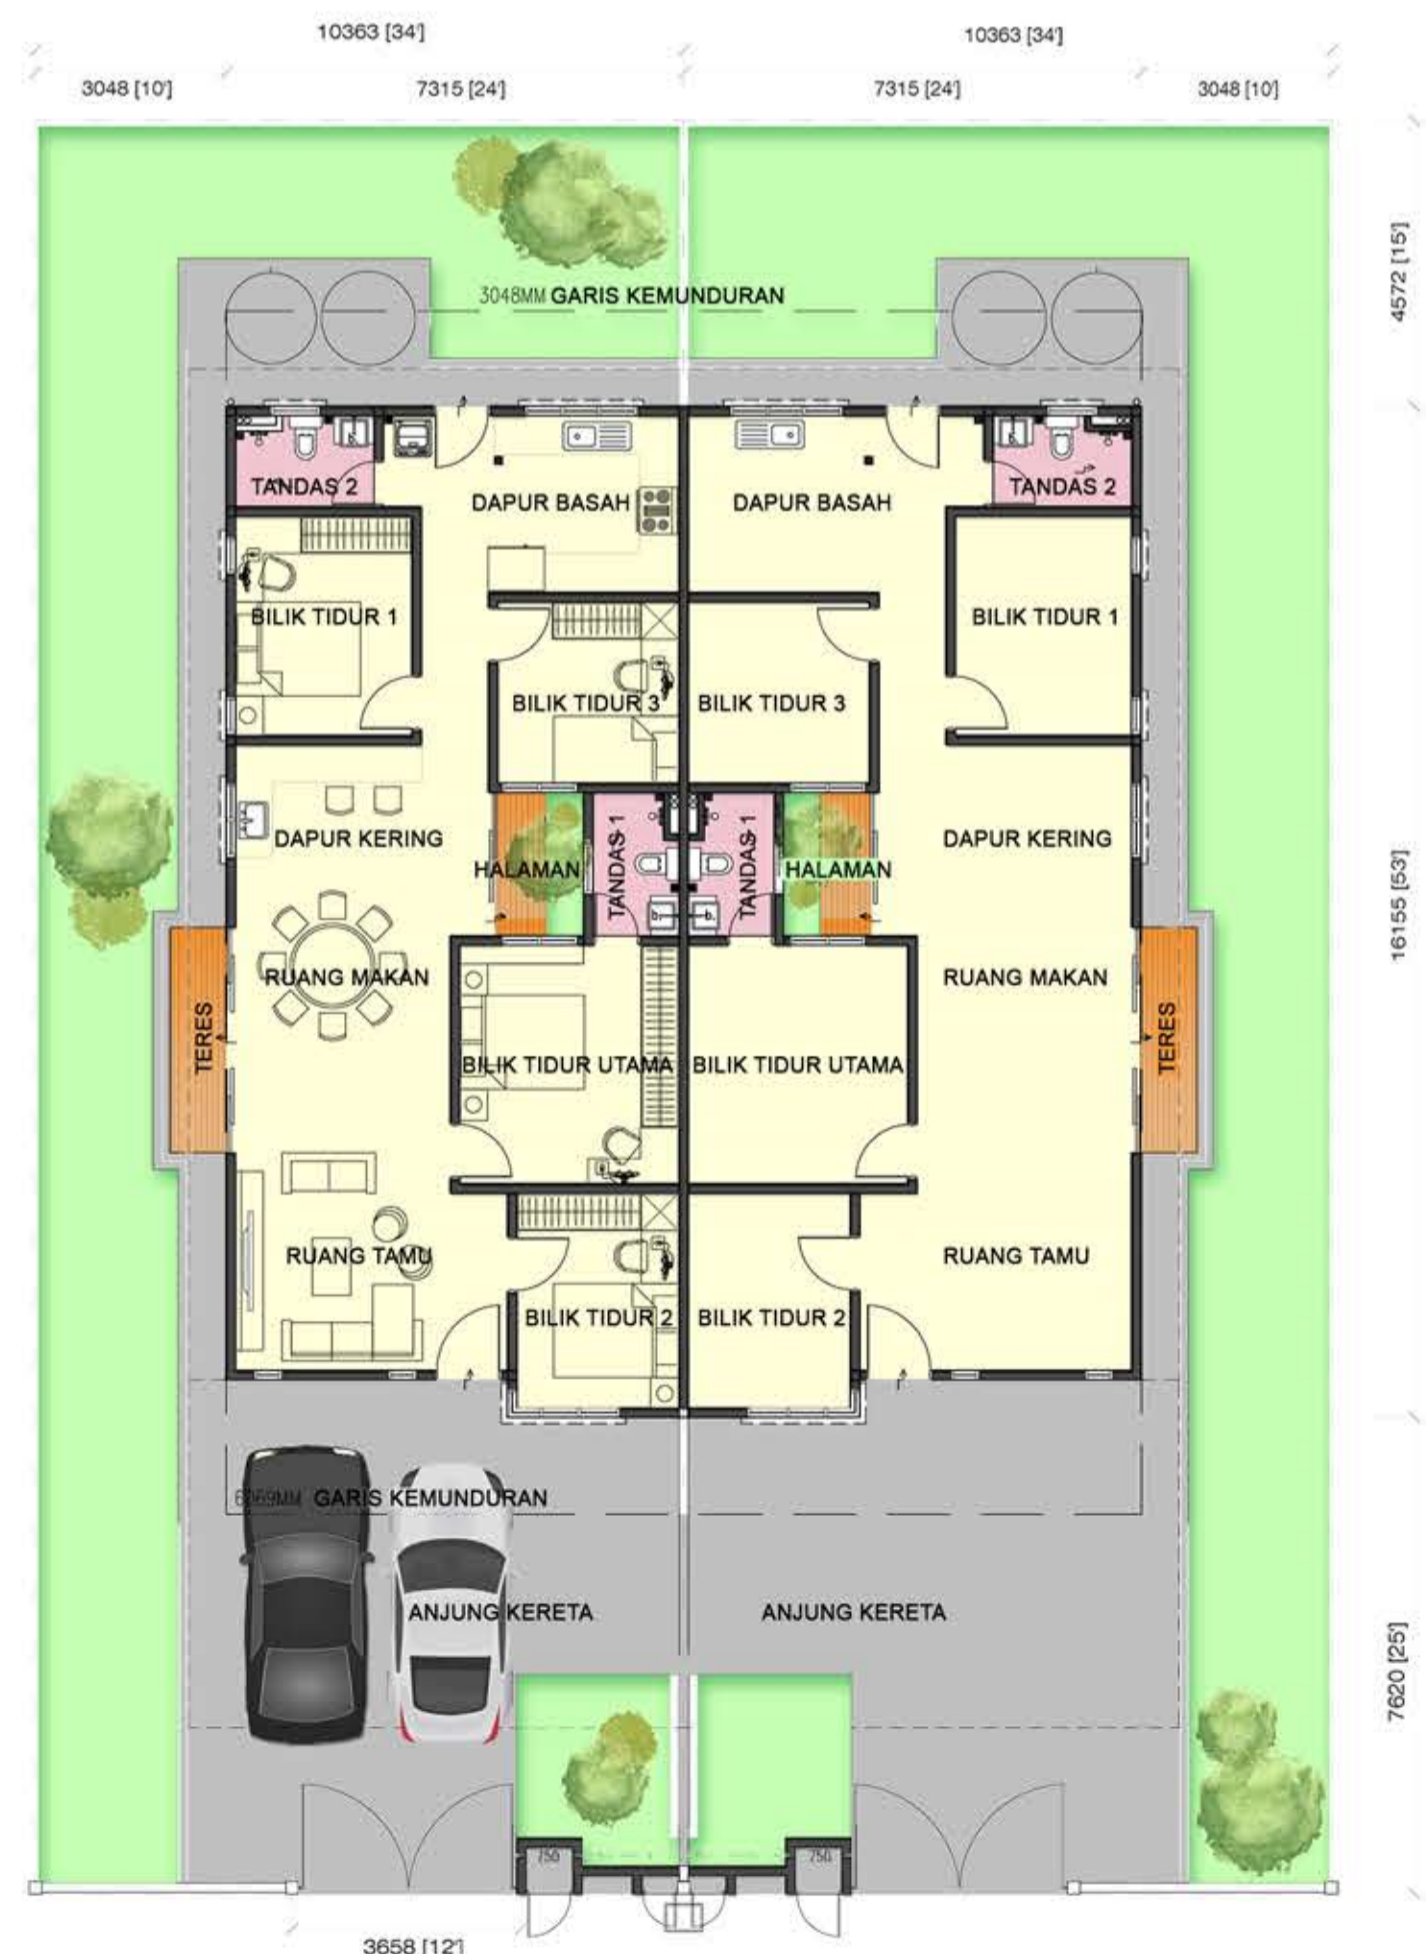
10363 [34']

10363 [34']

3048 [10']

7315 [24']

7315 [24']

3048 [10']

4572 [15']

3048MM GARIS KEMUNDURAN

TANDAS 2

DAPUR BASAH

DAPUR BASAH

TANDAS 2

BILIK TIDUR 1

BILIK TIDUR 1

BILIK TIDUR 3

BILIK TIDUR 3

DAPUR KERING

TANDAS 1

TANDAS 1

DAPUR KERING

HALAMAN

HALAMAN

16155 [53']

RUANG MAKAN

RUANG MAKAN

TERES

TERES

BILIK TIDUR UTAMA

BILIK TIDUR UTAMA

RUANG TAMU

RUANG TAMU

BILIK TIDUR 2

BILIK TIDUR 2

6069MM GARIS KEMUNDURAN

ANJUNG KERETA

ANJUNG KERETA

7620 [25']

750

750

3658 [12']